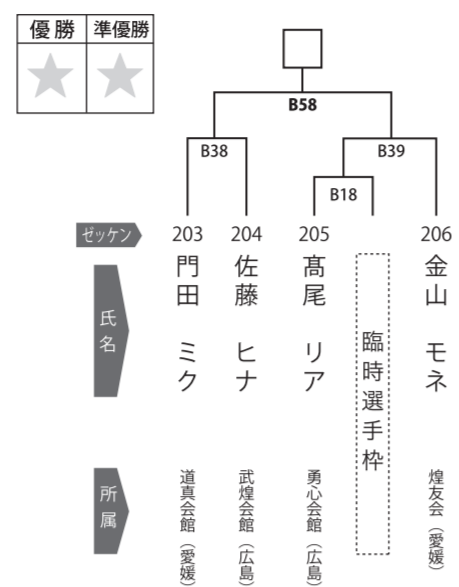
| 優勝 | 準優勝 |
|---|---|
| ★ | ★ |

B58

B38

B39

B18

ゼッケン

203 門田 ミク 道真会館（愛媛）

204 佐藤 ヒナ 武煌会館（広島）

205 髙尾 リア 勇心会館（広島）

臨時選手枠

206 金山 モネ 煌友会（愛媛）

氏名

所属